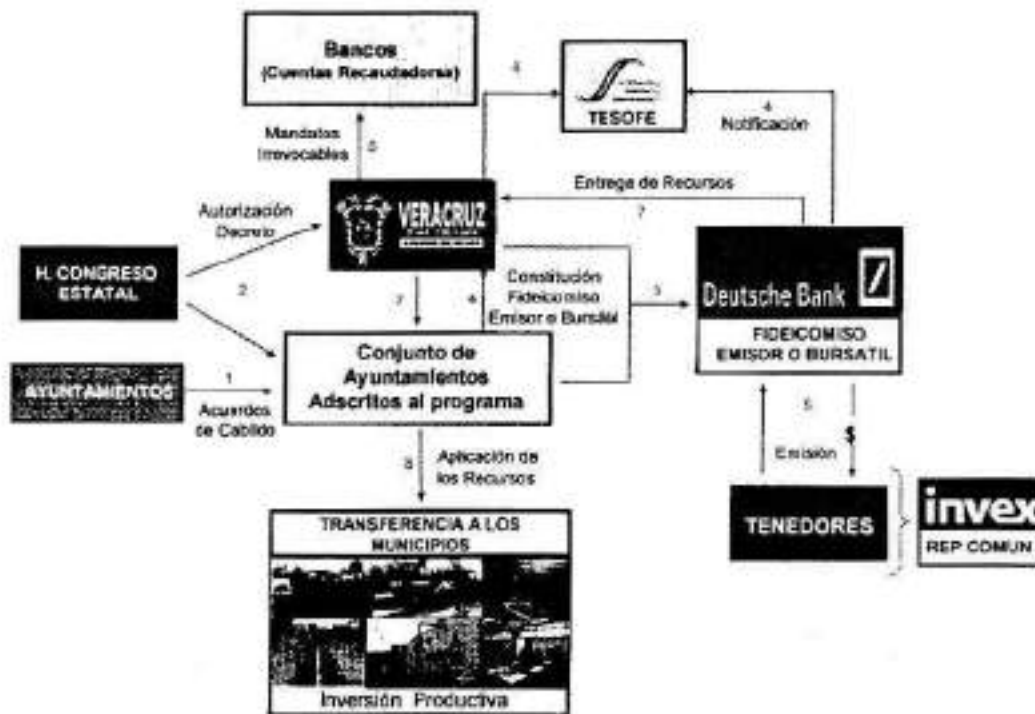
Bancos
(Cuentas Recaudadoras)

4

TESOFE

4
Notificación

Mandatos
Irrevocables

5

Entrega de Recursos

7

Autorización
Decreto

VERACRUZ

H. CONGRESO
ESTATAL

2

7

4

Constitución
Fideicomiso
Emisor o Bursátil

3

Deutsche Bank

FIDEICOMISO
EMISOR O BURSATIL

Conjunto de
Ayuntamientos
Adscritos al programa

AYUNTAMIENTOS

1

Acuerdos
de Cabildo

5

$

Emisión

8

Aplicación de
los Recursos

TENEDORES

invex
REP COMÚN

TRANSFERENCIA A LOS
MUNICIPIOS

Inversión Productiva